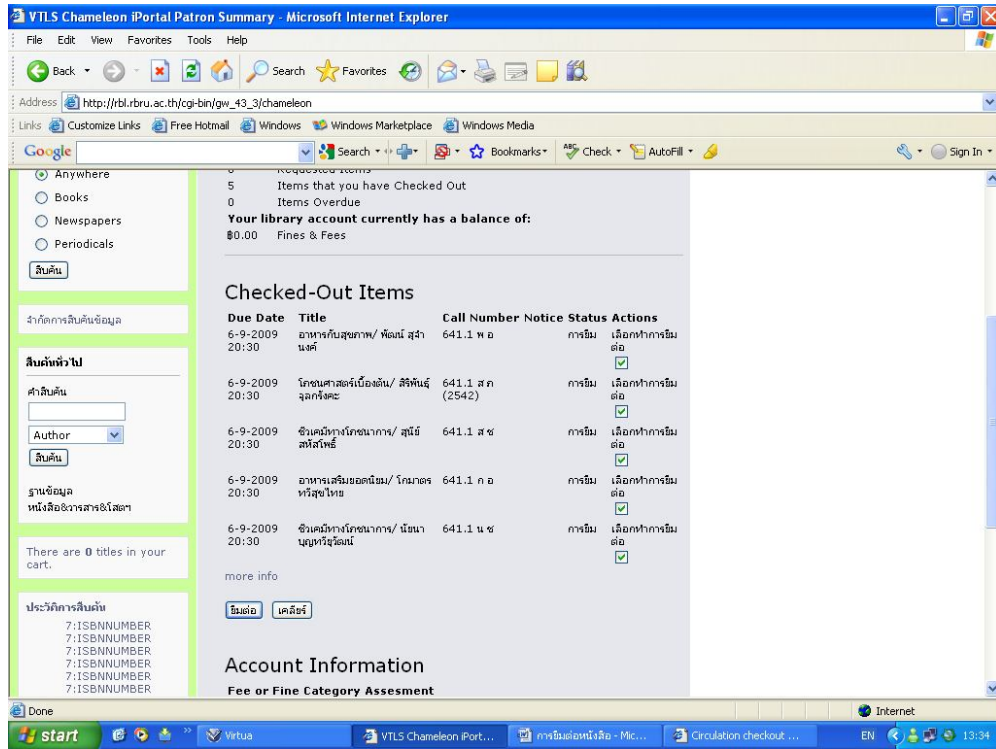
VTLS Chameleon iPortal Patron Summary - Microsoft Internet Explorer

File Edit View Favorites Tools Help

Back Search Favorites

Address http://rbl.rbru.ac.th/cgi-bin/gw_43_3/chameleon

Links Customize Links Free Hotmail Windows Windows Marketplace Windows Media

Google Search Bookmarks Check AutoFill Sign In

Anywhere
Books
Newspapers
Periodicals
สืบค้น

จำกัดการสืบค้นข้อมูล

สืบค้นทั่วไป
คำสืบค้น
Author
สืบค้น

ฐานข้อมูล หนังสือ&วารสาร&โสตฯ

There are 0 titles in your cart.

ประวัติการสืบค้น
7:ISBNNUMBER
7:ISBNNUMBER
7:ISBNNUMBER
7:ISBNNUMBER
7:ISBNNUMBER
7:ISBNNUMBER

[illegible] Requested Items
5 Items that you have Checked Out
0 Items Overdue
Your library account currently has a balance of:
$0.00 Fines & Fees

Checked-Out Items

| Due Date | Title | Call Number | Notice | Status | Actions |
|---|---|---|---|---|---|
| 6-9-2009 20:30 | อาหารกับสุขภาพ/ พัฒน์ สุจำนงค์ | 641.1 พ อ | | การยืม | เลือกทำการยืมต่อ |
| 6-9-2009 20:30 | โภชนศาสตร์เบื้องต้น/ สิริพันธุ์ จุลกรังคะ | 641.1 ส ภ (2542) | | การยืม | เลือกทำการยืมต่อ |
| 6-9-2009 20:30 | ชีวเคมีทางโภชนาการ/ สุนีย์ สหัสโพธิ์ | 641.1 ส ช | | การยืม | เลือกทำการยืมต่อ |
| 6-9-2009 20:30 | อาหารเสริมยอดนิยม/ โกมาตร ทวีสุขไทย | 641.1 ก อ | | การยืม | เลือกทำการยืมต่อ |
| 6-9-2009 20:30 | ชีวเคมีทางโภชนาการ/ นัยนา บุญทวียุวัฒน์ | 641.1 น ช | | การยืม | เลือกทำการยืมต่อ |

more info

ยืมต่อ เคลียร์

Account Information

Fee or Fine Category Assesment

Done Internet

start Virtua VTLS Chameleon iPort... การยืมต่อหนังสือ - Mic... Circulation checkout ... EN 13:34